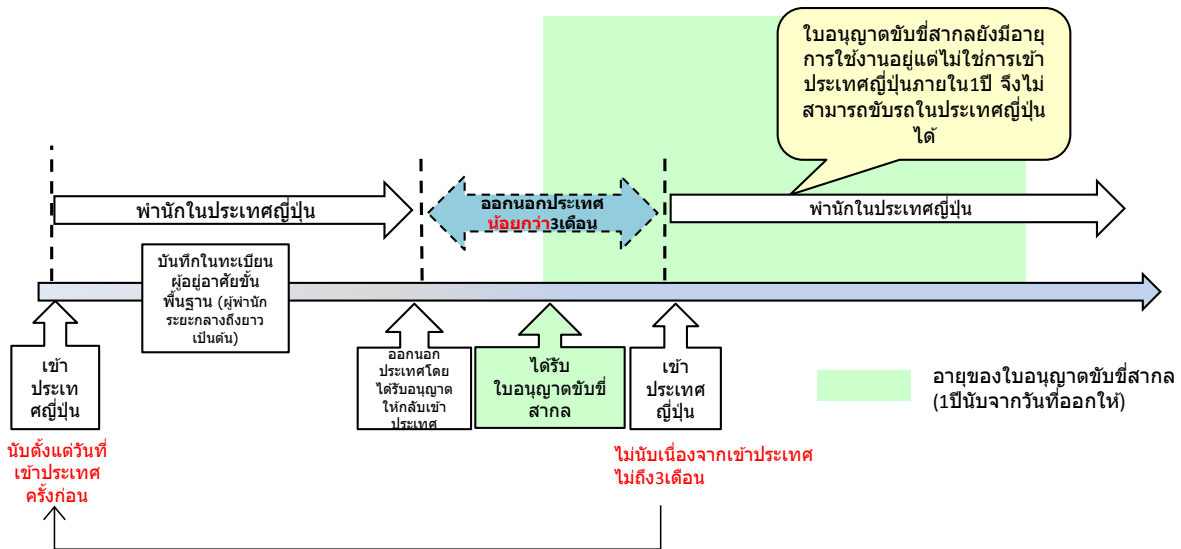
ใบอนุญาตขับขี่สากลยังมีอายุการใช้งานอยู่แต่ไม่ใช่การเข้าประเทศญี่ปุ่นภายใน1ปี จึงไม่สามารถขับรถในประเทศญี่ปุ่นได้

พำนักในประเทศญี่ปุ่น

ออกนอกประเทศ น้อยกว่า3เดือน

พำนักในประเทศญี่ปุ่น

บันทึกในทะเบียนผู้อยู่อาศัยขั้นพื้นฐาน (ผู้พำนักระยะกลางถึงยาวเป็นต้น)

เข้าประเทศญี่ปุ่น

นับตั้งแต่วันที่เข้าประเทศครั้งก่อน

ออกนอกประเทศโดยได้รับอนุญาตให้กลับเข้าประเทศ

ได้รับใบอนุญาตขับขี่สากล

เข้าประเทศญี่ปุ่น

ไม่นับเนื่องจากเข้าประเทศไม่ถึง3เดือน

อายุของใบอนุญาตขับขี่สากล (1ปีนับจากวันที่ออกให้)